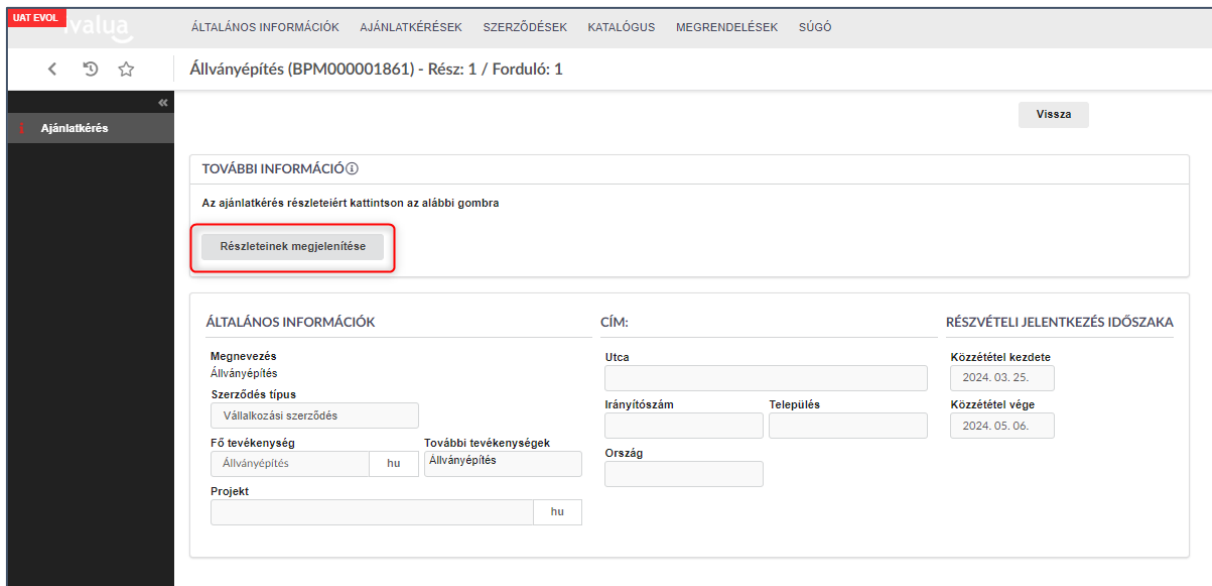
UAT EVOL ivalua

ÁLTALÁNOS INFORMÁCIÓK AJÁNLATKÉRÉSEK SZERZŐDÉSEK KATALÓGUS MEGRENDELÉSEK SÚGÓ

Állványépítés (BPM000001861) - Rész: 1 / Forduló: 1

Ajánlatkérés

Vissza

TOVÁBBI INFORMÁCIÓ ⓘ

Az ajánlatkérés részleteiért kattintson az alábbi gombra

Részleteinek megjelenítése

ÁLTALÁNOS INFORMÁCIÓK

Megnevezés
Állványépítés

Szerződés típus
Vállalkozási szerződés

Fő tevékenység
Állványépítés hu

További tevékenységek
Állványépítés

Projekt
hu

CÍM:

Utca

Irányítószám

Település

Ország

RÉSZVÉTELI JELENTKEZÉS IDŐSZAKA

Közzététel kezdete
2024. 03. 25.

Közzététel vége
2024. 05. 06.